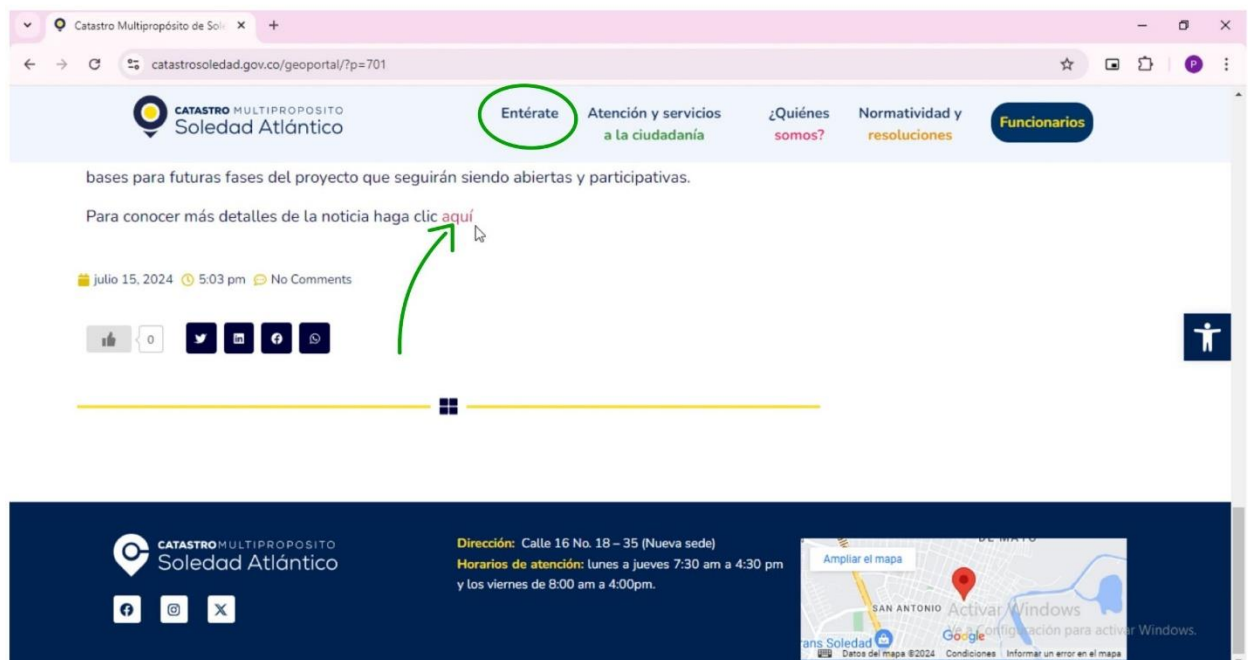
Catastro Multipropósito de Sol ×
+
catastrosoledad.gov.co/geoportal/?p=701

CATASTRO MULTIPROPOSITO
Soledad Atlántico

Entérate
Atención y servicios a la ciudadanía
¿Quiénes somos?
Normatividad y resoluciones
Funcionarios

bases para futuras fases del proyecto que seguirán siendo abiertas y participativas.

Para conocer más detalles de la noticia haga clic aquí

julio 15, 2024 5:03 pm No Comments

0

CATASTRO MULTIPROPOSITO
Soledad Atlántico

Dirección: Calle 16 No. 18 – 35 (Nueva sede)
Horarios de atención: lunes a jueves 7:30 am a 4:30 pm y los viernes de 8:00 am a 4:00pm.

Ampliar el mapa
DE MAYO
SAN ANTONIO
Soledad
Google
Datos del mapa ©2024 Condiciones Informar un error en el mapa

Activar Windows
Ve a Configuración para activar Windows.